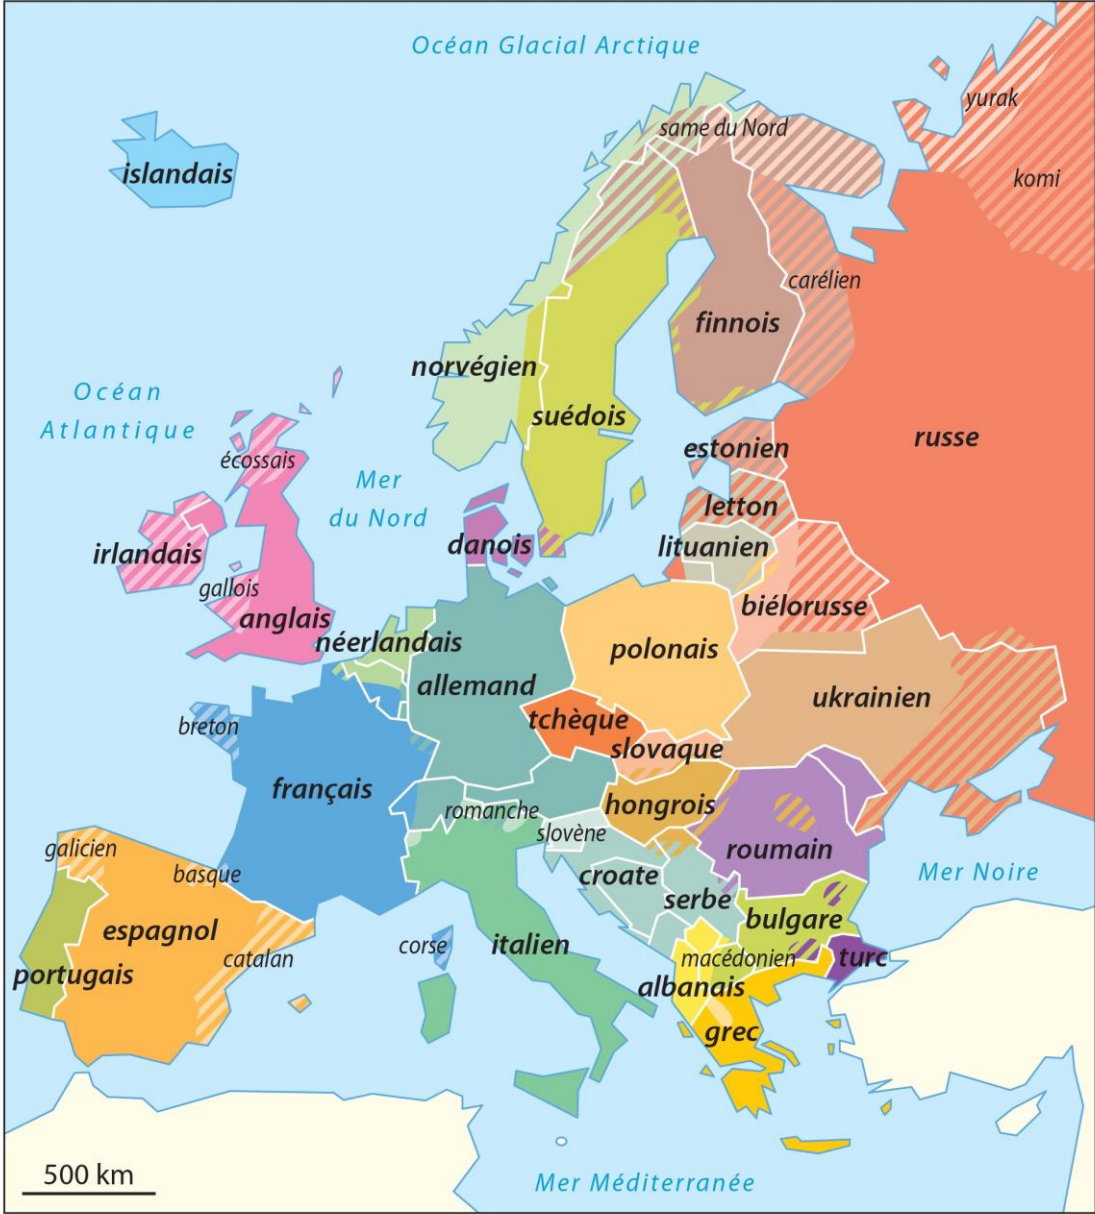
Océan Glacial Arctique

yurak

same du Nord

komi

islandais

carélien

finnois

norvégien

Océan Atlantique

suédois

russe

écossais

estonien

Mer du Nord

letton

danois

lituanien

irlandais

gallois

biélorusse

anglais

néerlandais

polonais

allemand

ukrainien

breton

tchèque

slovaque

français

hongrois

romanche

slovène

roumain

galicien

Mer Noire

basque

croate

serbe

bulgare

espagnol

corse

italien

macédonien

turc

catalan

portugais

albanais

grec

500 km

Mer Méditerranée